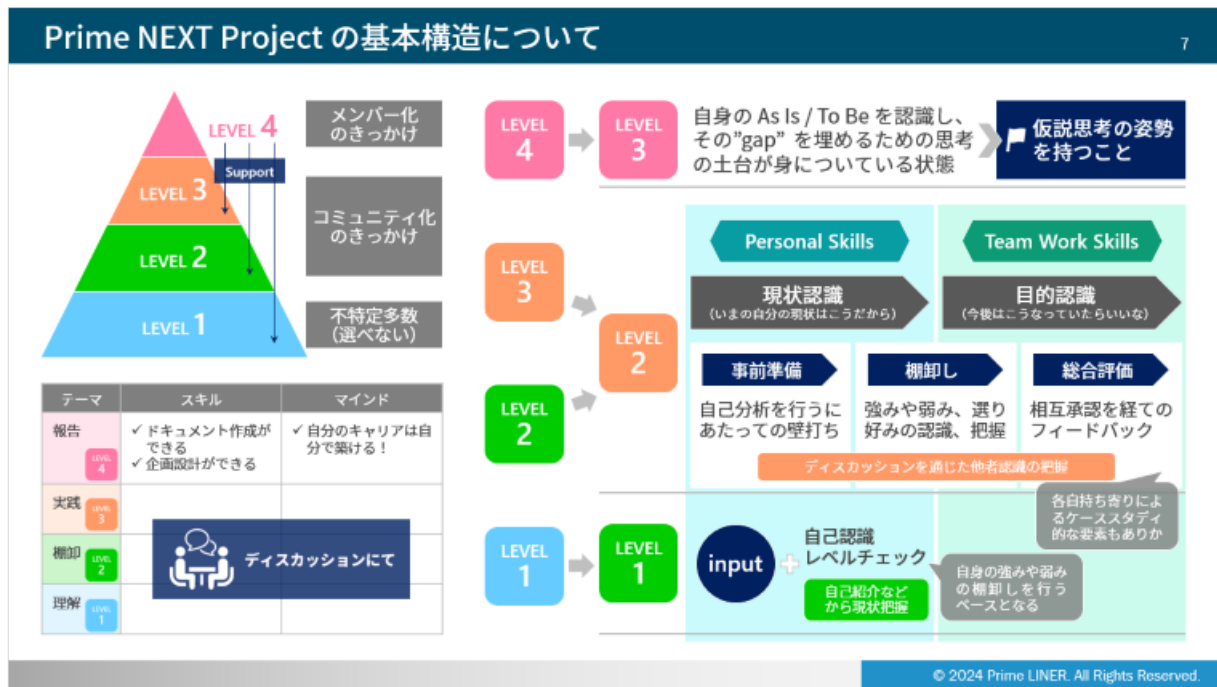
Prime NEXT Project の基本構造について

7

LEVEL 4
Support
LEVEL 3
LEVEL 2
LEVEL 1

メンバー化のきっかけ

コミュニティ化のきっかけ

不特定多数(選べない)

| テーマ | スキル | マインド |
|---|---|---|
| 報告 LEVEL 4 | ✓ドキュメント作成ができる ✓企画設計ができる | ✓自分のキャリアは自分で築ける！ |
| 実践 LEVEL 3 | | |
| 棚卸 LEVEL 2 | | |
| 理解 LEVEL 1 | | |

ディスカッションにて

LEVEL 4
LEVEL 3
自身の As Is / To Be を認識し、その"gap" を埋めるための思考の土台が身についている状態
仮説思考の姿勢を持つこと

LEVEL 3
LEVEL 2
LEVEL 2

Personal Skills
Team Work Skills

現状認識
(いまの自分の現状はこうだから)

目的認識
(今後はこうなっていたらいいな)

事前準備
自己分析を行うにあたっての壁打ち

棚卸し
強みや弱み、選り好みの認識、把握

総合評価
相互承認を経てのフィードバック

ディスカッションを通じた他者認識の把握

各自持ち寄りによるケーススタディ的な要素もありか

LEVEL 1
LEVEL 1
input
自己認識レベルチェック
自己紹介などから現状把握
自身の強みや弱みの棚卸しを行うベースとなる

© 2024 Prime LINER. All Rights Reserved.